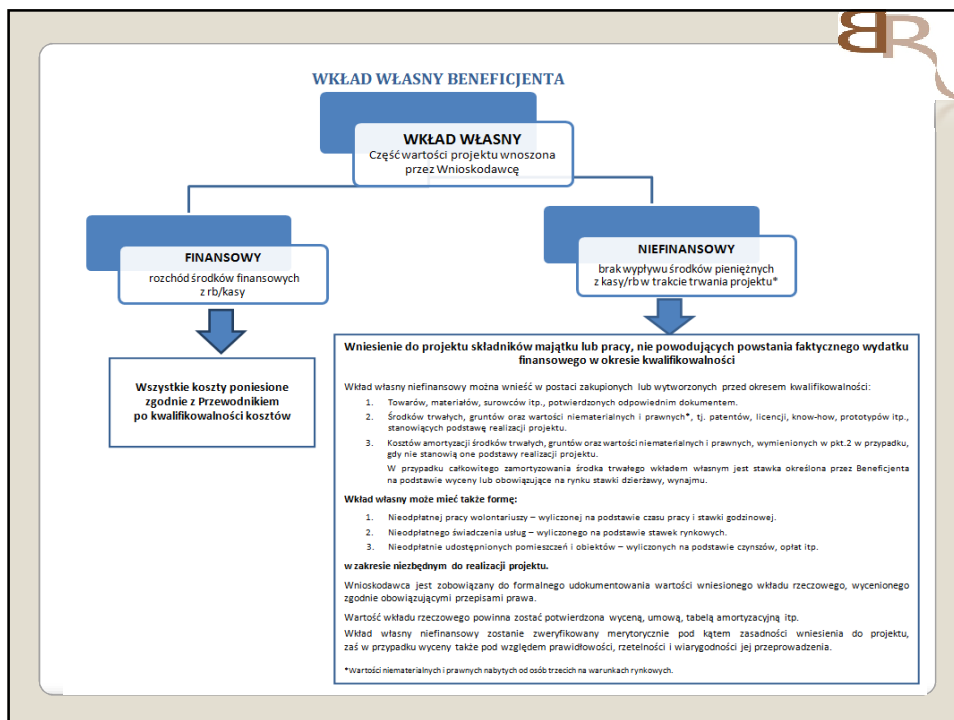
WKŁAD WŁASNY BENEFICJENTA

WKŁAD WŁASNY
Część wartości projektu wnoszona przez Wnioskodawcę

FINANSOWY
rozchód środków finansowych z rb/kasy

NIEFINANSOWY
brak wypływu środków pieniężnych z kasy/rb w trakcie trwania projektu*

Wszystkie koszty poniesione zgodnie z Przewodnikiem po kwalifikowalności kosztów

Wniesienie do projektu składników majątku lub pracy, nie powodujących powstania faktycznego wydatku finansowego w okresie kwalifikowalności

Wkład własny niefinansowy można wnieść w postaci zakupionych lub wytworzonych przed okresem kwalifikowalności:

1. Towarów, materiałów, surowców itp., potwierdzonych odpowiednim dokumentem.
2. Środków trwałych, gruntów oraz wartości niematerialnych i prawnych*, tj. patentów, licencji, know-how, prototypów itp., stanowiących podstawę realizacji projektu.
3. Kosztów amortyzacji środków trwałych, gruntów oraz wartości niematerialnych i prawnych, wymienionych w pkt.2 w przypadku, gdy nie stanowią one podstawy realizacji projektu.
W przypadku całkowitego zamortyzowania środka trwałego wkładem własnym jest stawka określona przez Beneficjenta na podstawie wyceny lub obowiązujące na rynku stawki dzierżawy, wynajmu.

Wkład własny może mieć także formę:

1. Nieodpłatnej pracy wolontariuszy – wyliczonej na podstawie czasu pracy i stawki godzinowej.
2. Nieodpłatnego świadczenia usług – wyliczonego na podstawie stawek rynkowych.
3. Nieodpłatnie udostępnionych pomieszczeń i obiektów – wyliczonych na podstawie czynszów, opłat itp.

w zakresie niezbędnym do realizacji projektu.

Wnioskodawca jest zobowiązany do formalnego udokumentowania wartości wniesionego wkładu rzeczowego, wycenionego zgodnie obowiązującymi przepisami prawa.

Wartość wkładu rzeczowego powinna zostać potwierdzona wyceną, umową, tabelą amortyzacyjną itp.

Wkład własny niefinansowy zostanie zweryfikowany merytorycznie pod kątem zasadności wniesienia do projektu, zaś w przypadku wyceny także pod względem prawidłowości, rzetelności i wiarygodności jej przeprowadzenia.

*Wartości niematerialnych i prawnych nabytych od osób trzecich na warunkach rynkowych.